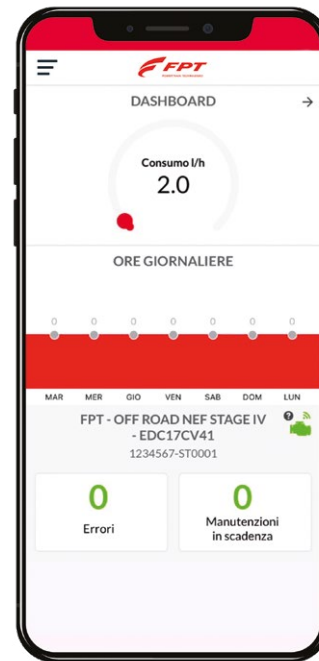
FPT
POWERTRAIN TECHNOLOGIES

DASHBOARD

Consumo l/h
2.0

ORE GIORNALIERE

0 0 0 0 0 0 0

MAR MER GIO VEN SAB DOM LUN

FPT - OFF ROAD NEF STAGE IV - EDC17CV41
1234567-ST0001

0
Errori

0
Manutenzioni in scadenza